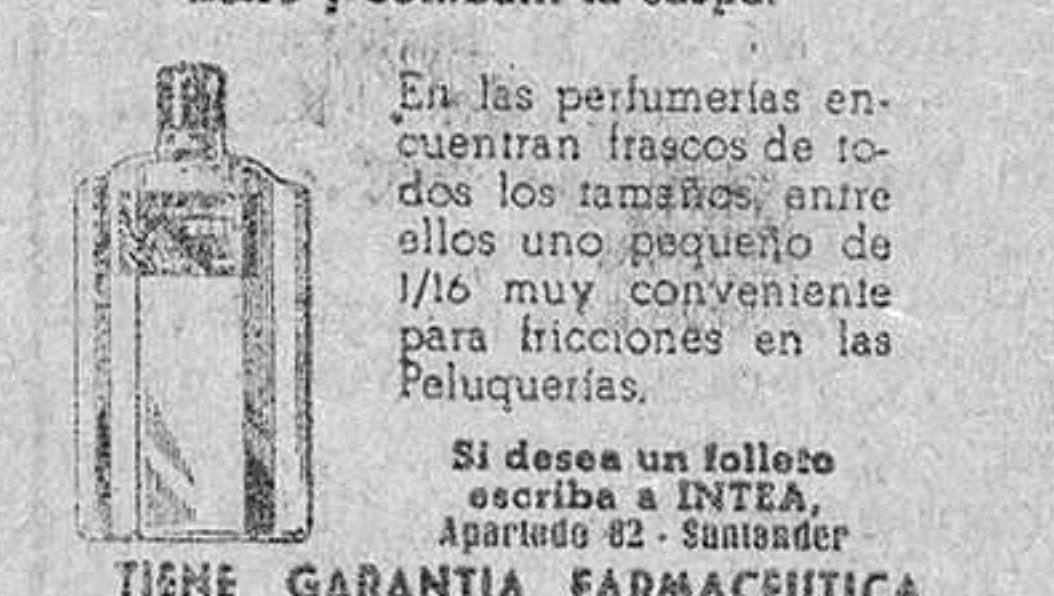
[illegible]

En las perfumerías encuentran frascos de todos los tamaños, entre ellos uno pequeño de 1/16 muy conveniente para fricciones en las Peluquerías.

Si desea un folleto escriba a INTEA, Apartado 82 - Santander

TIENE GARANTIA FARMACEUTICA